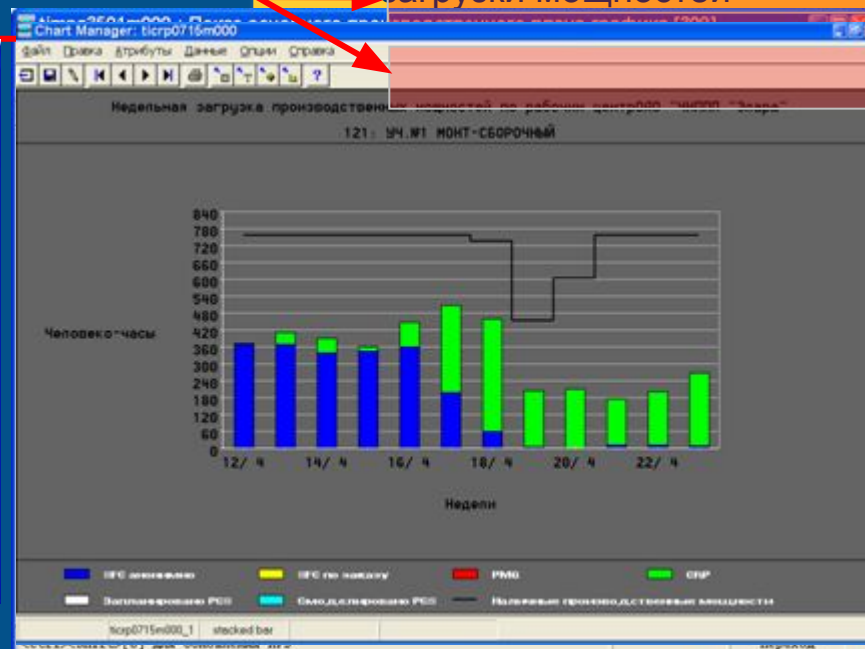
загрузки мощностей

Chart Manager: ticrp0716m000

Файл Правка Атрибуты Данные Опции Справка

Недельная загрузка производственных мощностей по рабочим центрам ОАО "ННППО "Заря"

121: УЧ.№1 МОНТ-СБОРОЧНЫЙ

840
780
720
660
600
540
480
420
360
300
240
180
120
60
0

Человеко-часы

12/ 4 14/ 4 16/ 4 18/ 4 20/ 4 22/ 4

Недели

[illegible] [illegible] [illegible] PMG CRP

Запланировано PCS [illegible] PCS Наличные производственные мощности

ticrp0715m000_1 stacked bar